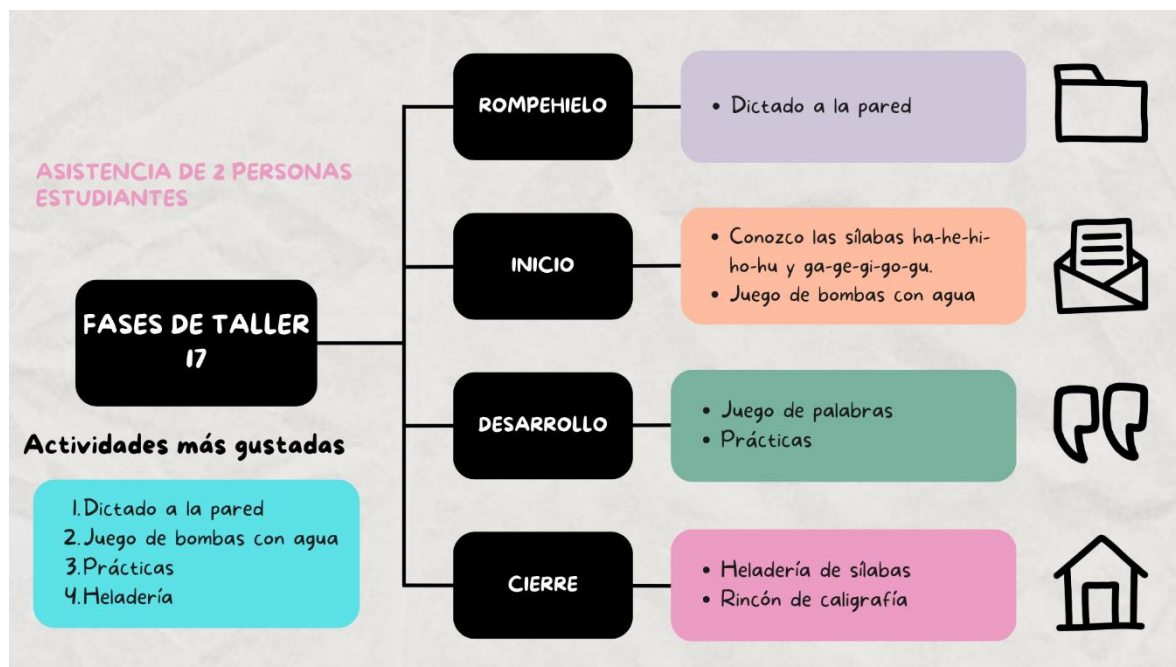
ASISTENCIA DE 2 PERSONAS ESTUDIANTES

FASES DE TALLER 17

Actividades más gustadas

1. Dictado a la pared
2. Juego de bombas con agua
3. Prácticas
4. Heladería

ROMPEHIELO

• Dictado a la pared

INICIO

• Conozco las sílabas ha-he-hi-ho-hu y ga-ge-gi-go-gu.
• Juego de bombas con agua

DESARROLLO

• Juego de palabras
• Prácticas

CIERRE

• Heladería de sílabas
• Rincón de caligrafía